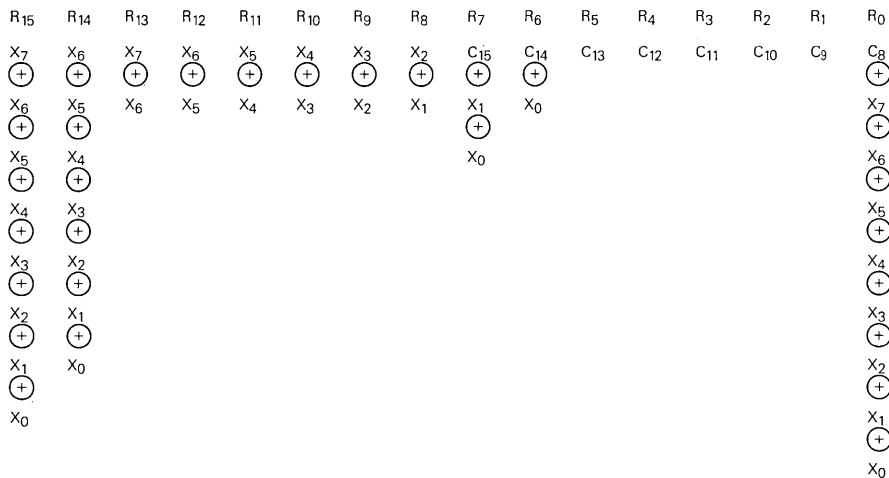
| $R_{15}$ | $R_{14}$ | $R_{13}$ | $R_{12}$ | $R_{11}$ | $R_{10}$ | $R_9$ | $R_8$ | $R_7$ | $R_6$ | $R_5$ | $R_4$ | $R_3$ | $R_2$ | $R_1$ | $R_0$ |
|---|---|---|---|---|---|---|---|---|---|---|---|---|---|---|---|
| $X_7 \oplus$ | $X_6 \oplus$ | $X_7 \oplus$ | $X_6 \oplus$ | $X_5 \oplus$ | $X_4 \oplus$ | $X_3 \oplus$ | $X_2 \oplus$ | $C_{15} \oplus$ | $C_{14} \oplus$ | $C_{13}$ | $C_{12}$ | $C_{11}$ | $C_{10}$ | $C_9$ | $C_8 \oplus$ |
| $X_6 \oplus$ | $X_5 \oplus$ | $X_6$ | $X_5$ | $X_4$ | $X_3$ | $X_2$ | $X_1$ | $X_1 \oplus$ | $X_0$ | | | | | | $X_7 \oplus$ |
| $X_5 \oplus$ | $X_4 \oplus$ | | | | | | | $X_0$ | | | | | | | $X_6 \oplus$ |
| $X_4 \oplus$ | $X_3 \oplus$ | | | | | | | | | | | | | | $X_5 \oplus$ |
| $X_3 \oplus$ | $X_2 \oplus$ | | | | | | | | | | | | | | $X_4 \oplus$ |
| $X_2 \oplus$ | $X_1 \oplus$ | | | | | | | | | | | | | | $X_3 \oplus$ |
| $X_1 \oplus$ | $X_0$ | | | | | | | | | | | | | | $X_2 \oplus$ |
| $X_0$ | | | | | | | | | | | | | | | $X_1 \oplus$ |
| | | | | | | | | | | | | | | | $X_0$ |